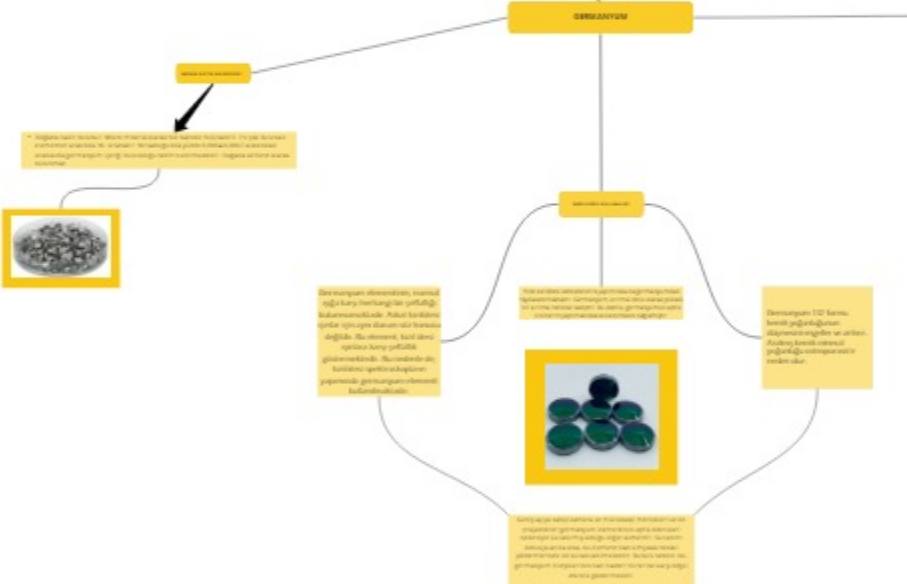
GERMANYUM

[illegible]

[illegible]

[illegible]

Germanyum elementinin, normal ışığa karşı herhangi bir şeffaflığı bulunmamaktadır. Pokot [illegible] için aynı durum söz konusu değildir. Bu element, kızıl ötesi ışınlara karşı şeffaflık göstermektedir. Bu nedenle de, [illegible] yapımında germanyum elementi kullanılmaktadır.

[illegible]

Germanyum 1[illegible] kırılma indisi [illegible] ve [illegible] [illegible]

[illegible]